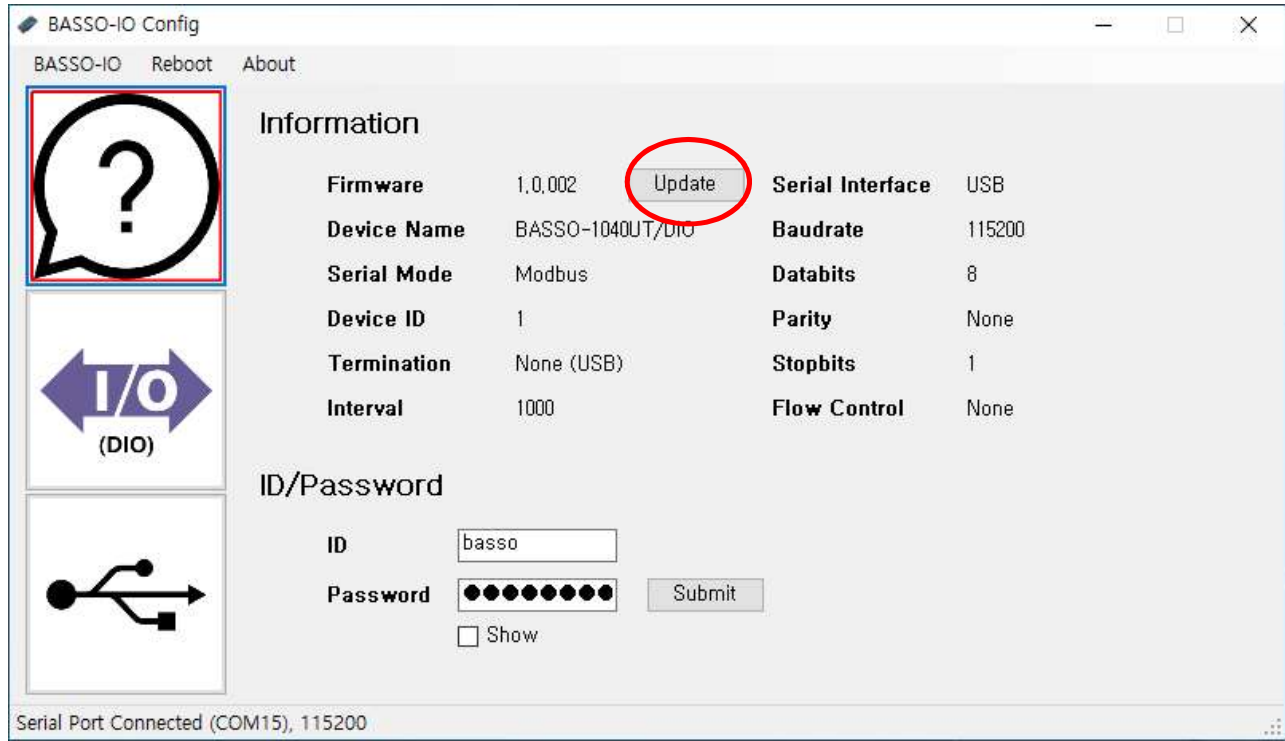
BASSO-IO Config

BASSO-IO Reboot About

?

I/O
(DIO)

Information

Firmware 1.0.002 Update
Device Name BASSO-1040UT/DIO
Serial Mode Modbus
Device ID 1
Termination None (USB)
Interval 1000

Serial Interface USB
Baudrate 115200
Databits 8
Parity None
Stopbits 1
Flow Control None

ID/Password

ID basso
Password ●●●●●●●● Submit
Show

Serial Port Connected (COM15), 115200